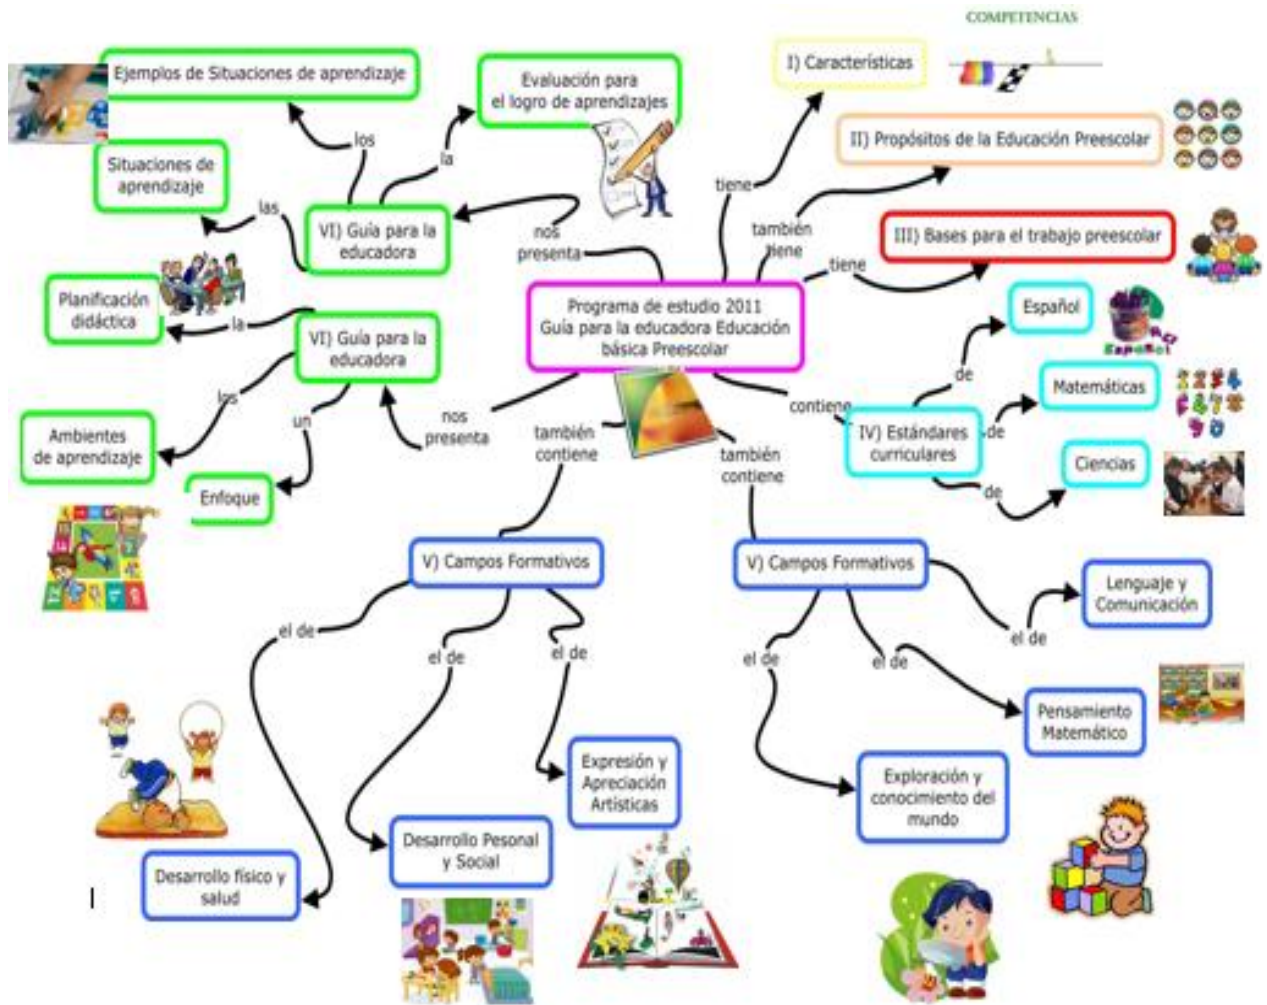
COMPETENCIAS

Programa de estudio 2011
Guía para la educadora Educación básica Preescolar

tiene

I) Características

también tiene

II) Propósitos de la Educación Preescolar

tiene

III) Bases para el trabajo preescolar

contiene

IV) Estándares curriculares

de

Español

Español

de

Matemáticas

de

Ciencias

también contiene

V) Campos Formativos

el de

Lenguaje y Comunicación

el de

Pensamiento Matemático

el de

Exploración y conocimiento del mundo

también contiene

V) Campos Formativos

el de

Desarrollo físico y salud

el de

Desarrollo Pesonal y Social

el de

Expresión y Apreciación Artísticas

nos presenta

VI) Guía para la educadora

los

Ejemplos de Situaciones de aprendizaje

la

Evaluación para el logro de aprendizajes

las

Situaciones de aprendizaje

nos presenta

VI) Guía para la educadora

la

Planificación didáctica

los

Ambientes de aprendizaje

un

Enfoque

I